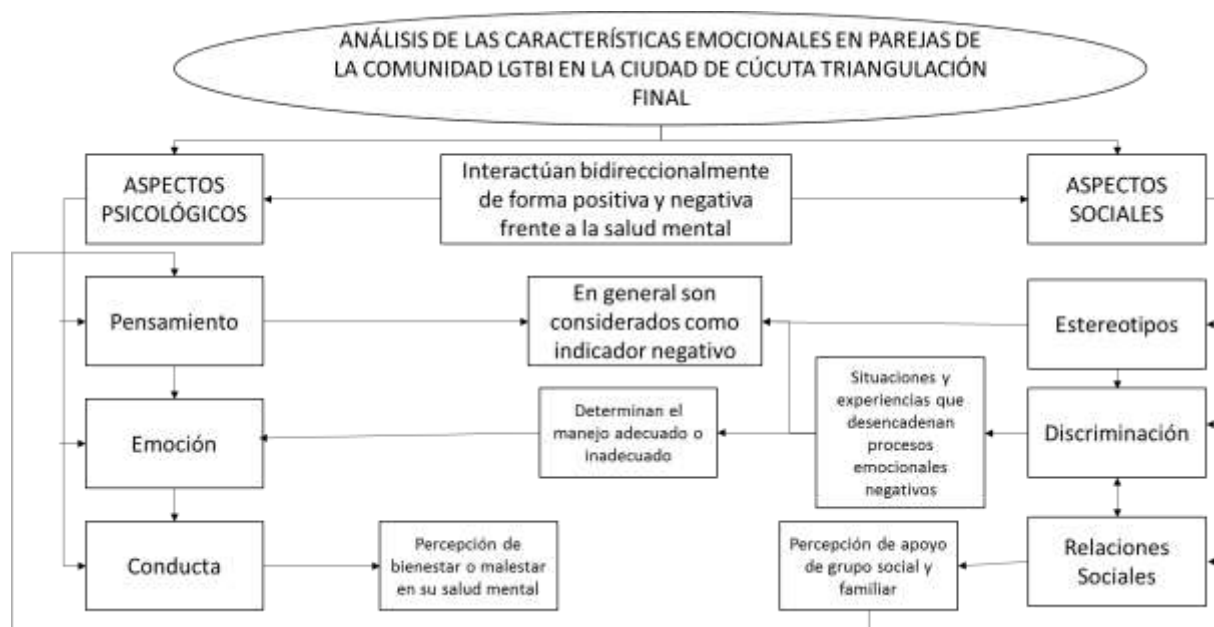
ANÁLISIS DE LAS CARACTERÍSTICAS EMOCIONALES EN PAREJAS DE LA COMUNIDAD LGTBI EN LA CIUDAD DE CÚCUTA TRIANGULACIÓN FINAL

ASPECTOS PSICOLÓGICOS

Interactúan bidireccionalmente de forma positiva y negativa frente a la salud mental

ASPECTOS SOCIALES

Pensamiento

En general son considerados como indicador negativo

Estereotipos

Situaciones y experiencias que desencadenan procesos emocionales negativos

Determinan el manejo adecuado o inadecuado

Emoción

Discriminación

Conducta

Percepción de bienestar o malestar en su salud mental

Percepción de apoyo de grupo social y familiar

Relaciones Sociales